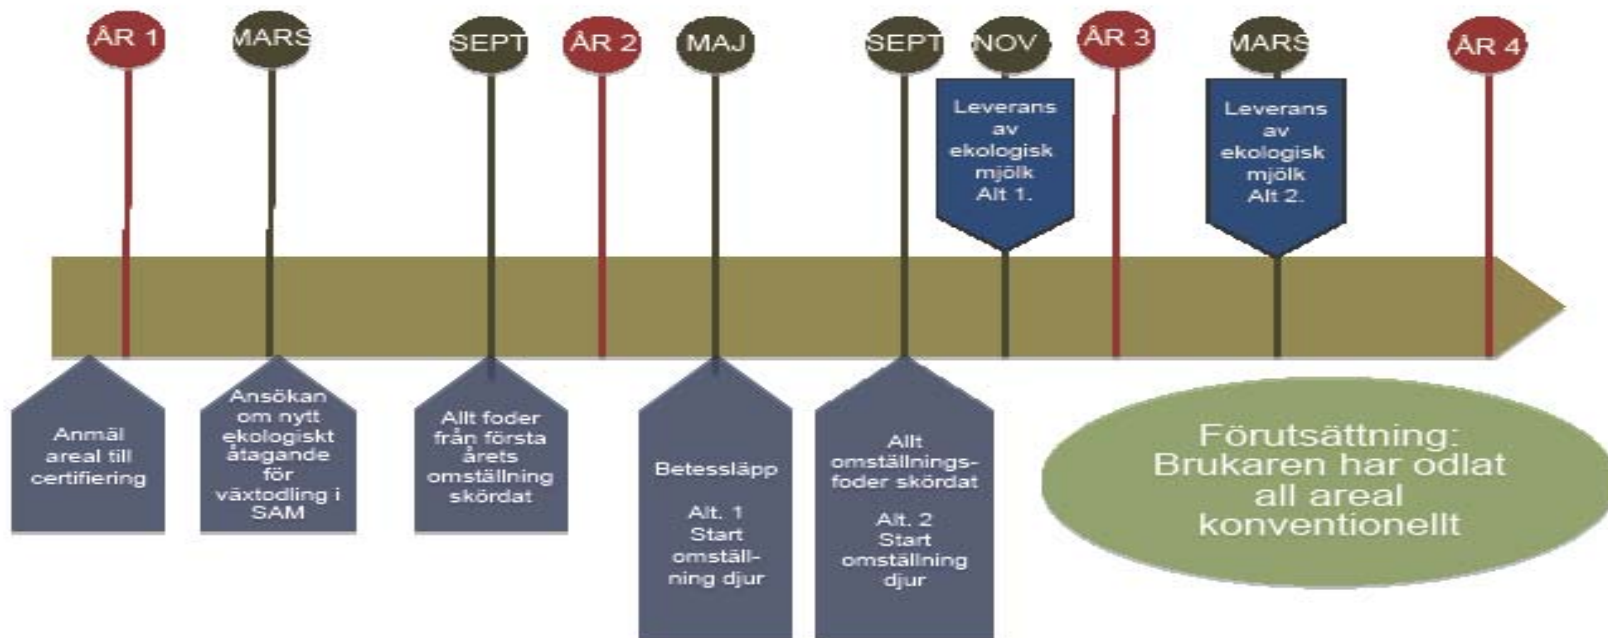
ÅR 1

MARS

SEPT

ÅR 2

MAJ

SEPT

NOV

ÅR 3

MARS

ÅR 4

Leverans av ekologisk mjölk Alt 1.

Leverans av ekologisk mjölk Alt 2.

Anmäl areal till certifiering

Ansökan om nytt ekologiskt åtagande för växtodling i SAM

Allt foder från första årets omställning skördat

Betessläpp

Alt. 1 Start omställning djur

Allt omställningsfoder skördat

Alt. 2 Start omställning djur

Förutsättning: Brukaren har odlat all areal konventionellt